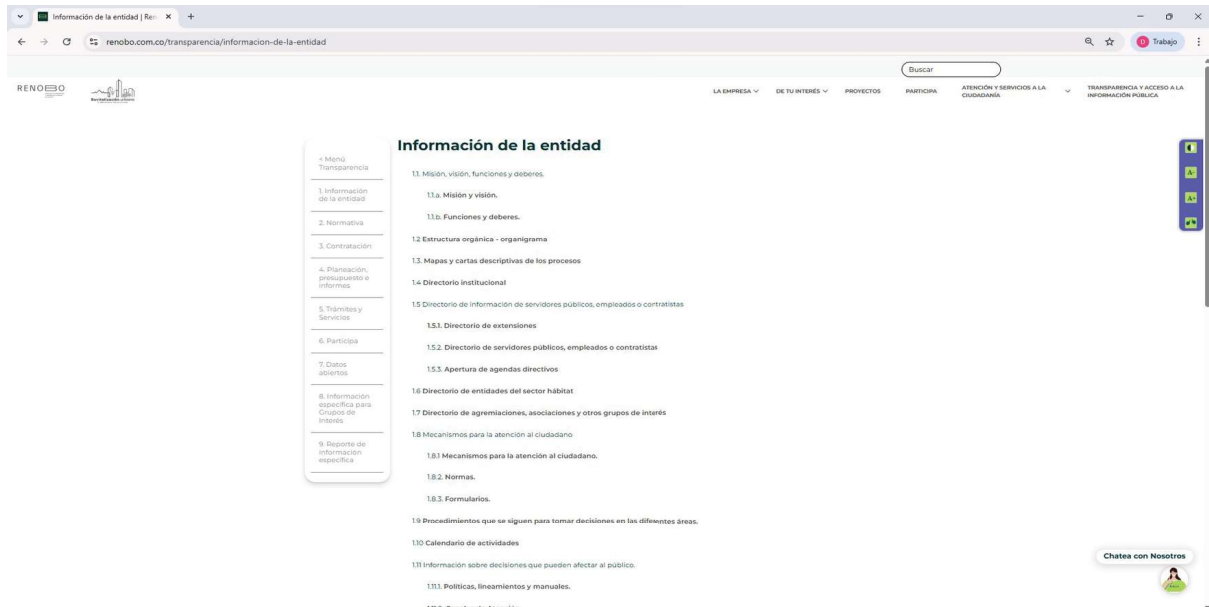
Información de la entidad | Ren ×  +

renobo.com.co/transparencia/informacion-de-la-entidad

Trabajo

Buscar

RENOBO

LA EMPRESA
DE TU INTERÉS
PROYECTOS
PARTICIPA
ATENCIÓN Y SERVICIOS A LA CIUDADANÍA
TRANSPARENCIA Y ACCESO A LA INFORMACIÓN PÚBLICA

< Menú Transparencia

1. Información de la entidad

2. Normativa

3. Contratación

4. Planeación, presupuesto e informes

5. Trámites y Servicios

6. Participa

7. Datos abiertos

8. Información específica para Grupos de Interés

9. Reporte de Información específica

Información de la entidad

1.1. Misión, visión, funciones y deberes.

1.1.a. Misión y visión.

1.1.b. Funciones y deberes.

1.2 Estructura orgánica - organigrama

1.3. Mapas y cartas descriptivas de los procesos

1.4 Directorio institucional

1.5 Directorio de información de servidores públicos, empleados o contratistas

1.5.1. Directorio de extensiones

1.5.2. Directorio de servidores públicos, empleados o contratistas

1.5.3. Apertura de agendas directivos

1.6 Directorio de entidades del sector hábitat

1.7 Directorio de agremiaciones, asociaciones y otros grupos de interés

1.8 Mecanismos para la atención al ciudadano

1.8.1 Mecanismos para la atención al ciudadano.

1.8.2. Normas.

1.8.3. Formularios.

1.9 Procedimientos que se siguen para tomar decisiones en las diferentes áreas.

1.10 Calendario de actividades

1.11 Información sobre decisiones que pueden afectar al público.

1.11.1. Políticas, lineamientos y manuales.

Chatea con Nosotros